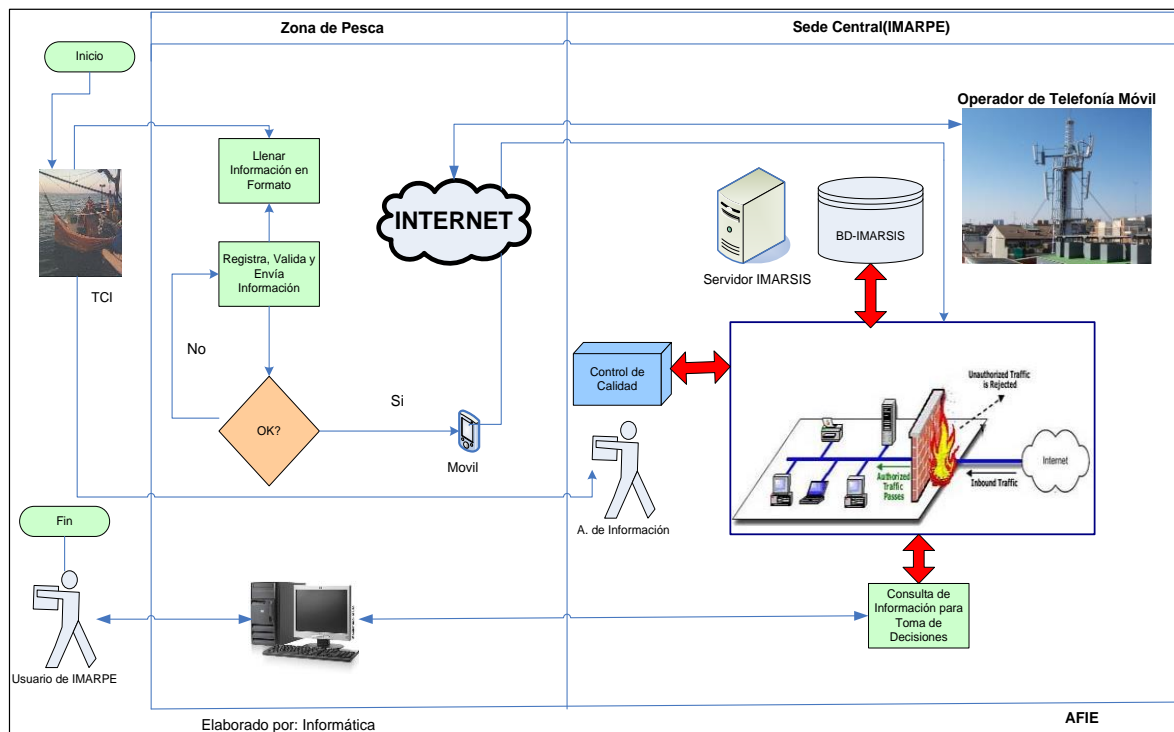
Zona de Pesca

Sede Central(IMARPE)

Inicio

Operador de Telefonía Móvil

Llenar Información en Formato

INTERNET

Servidor IMARSIS

BD-IMARSIS

Registra, Valida y Envía Información

TCI

No

Control de Calidad

Unauthorized Traffic is Rejected

Si

OK?

Movil

Authorized Traffic Passes

Inbound Traffic

Internet

A. de Información

Fin

Consulta de Información para Toma de Decisiones

Usuario de IMARPE

Elaborado por: Informática

AFIE